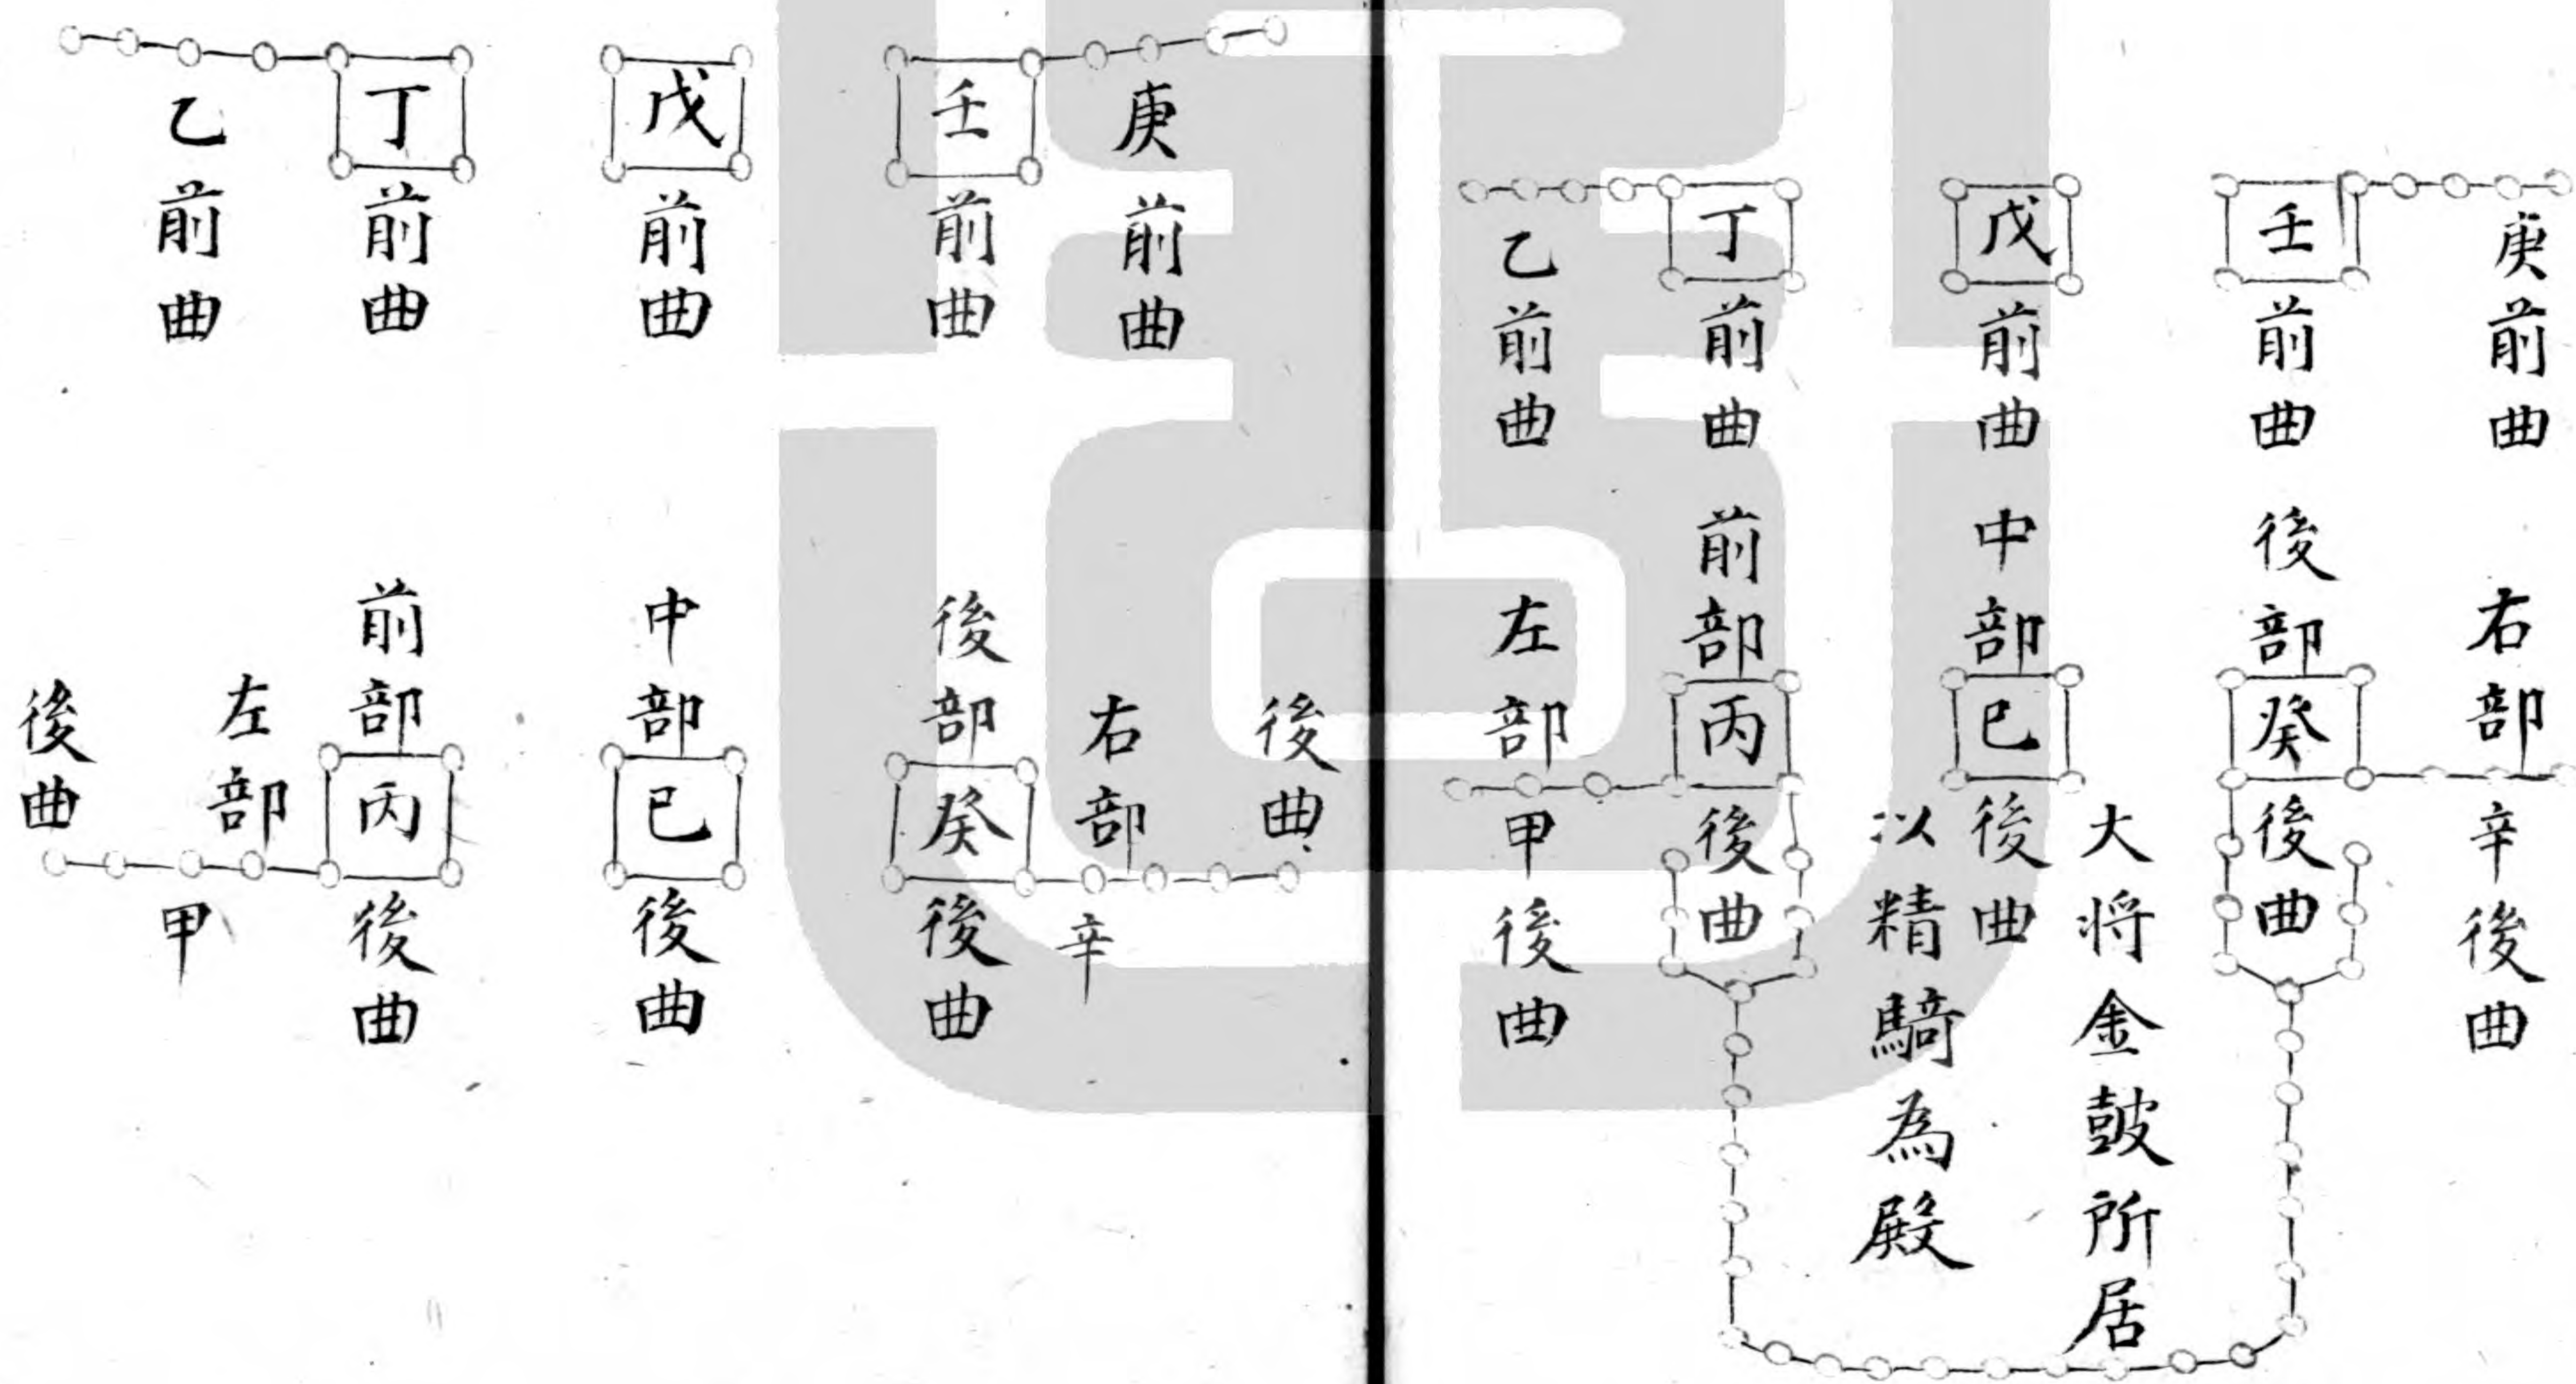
庚前曲

壬前曲

戊前曲

丁前曲

乙前曲

右部

後部

癸

中部

己

前部

丙

左部

辛後曲

後曲

後曲

後曲

甲後曲

大將金鼓所居

以精騎為殿

庚前曲

壬前曲

戊前曲

丁前曲

乙前曲

後曲

右部

後部

癸

中部

己

前部

丙

左部

後曲

辛

後曲

後曲

後曲

甲